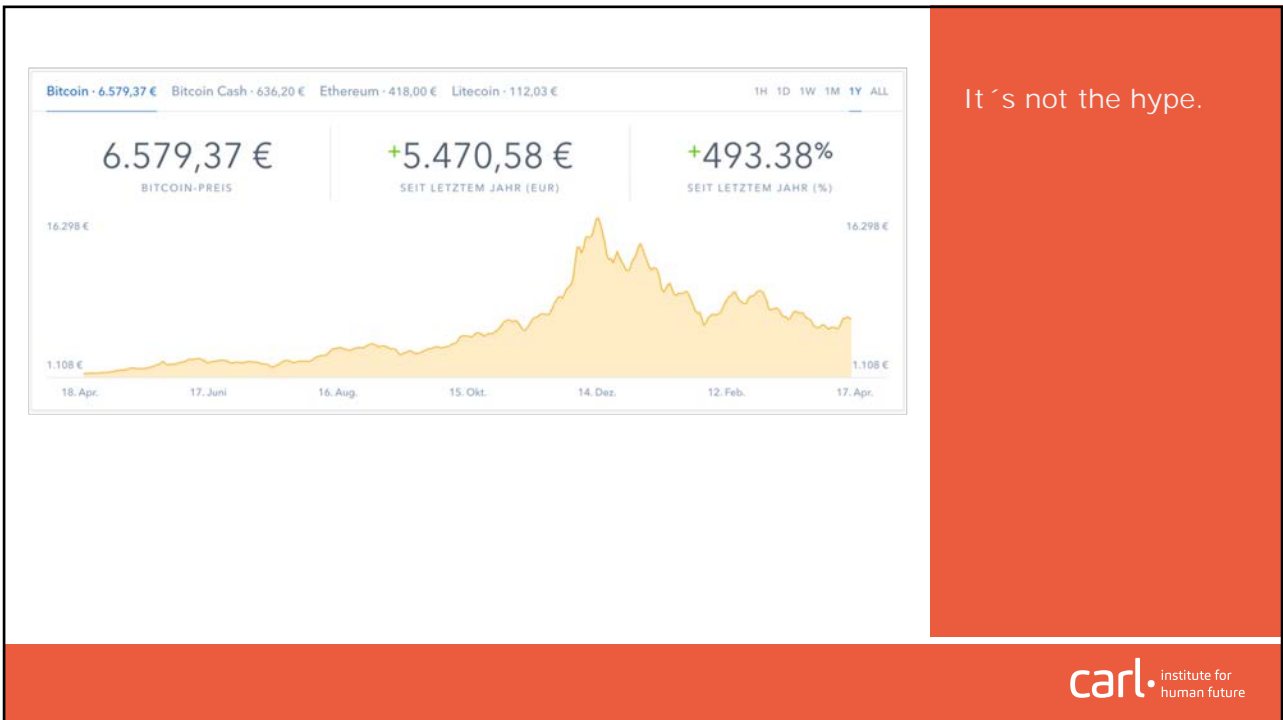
Bitcoin · 6.579,37 € Bitcoin Cash · 636,20 € Ethereum · 418,00 € Litecoin · 112,03 €

1H 1D 1W 1M 1Y ALL

6.579,37 €
BITCOIN-PREIS

+5.470,58 €
SEIT LETZTEM JAHR (EUR)

+493.38%
SEIT LETZTEM JAHR (%)

16.298 €
16.298 €
1.108 €
1.108 €

18. Apr. 17. Juni 16. Aug. 15. Okt. 14. Dez. 12. Feb. 17. Apr.

It´s not the hype.

carl. institute for human future